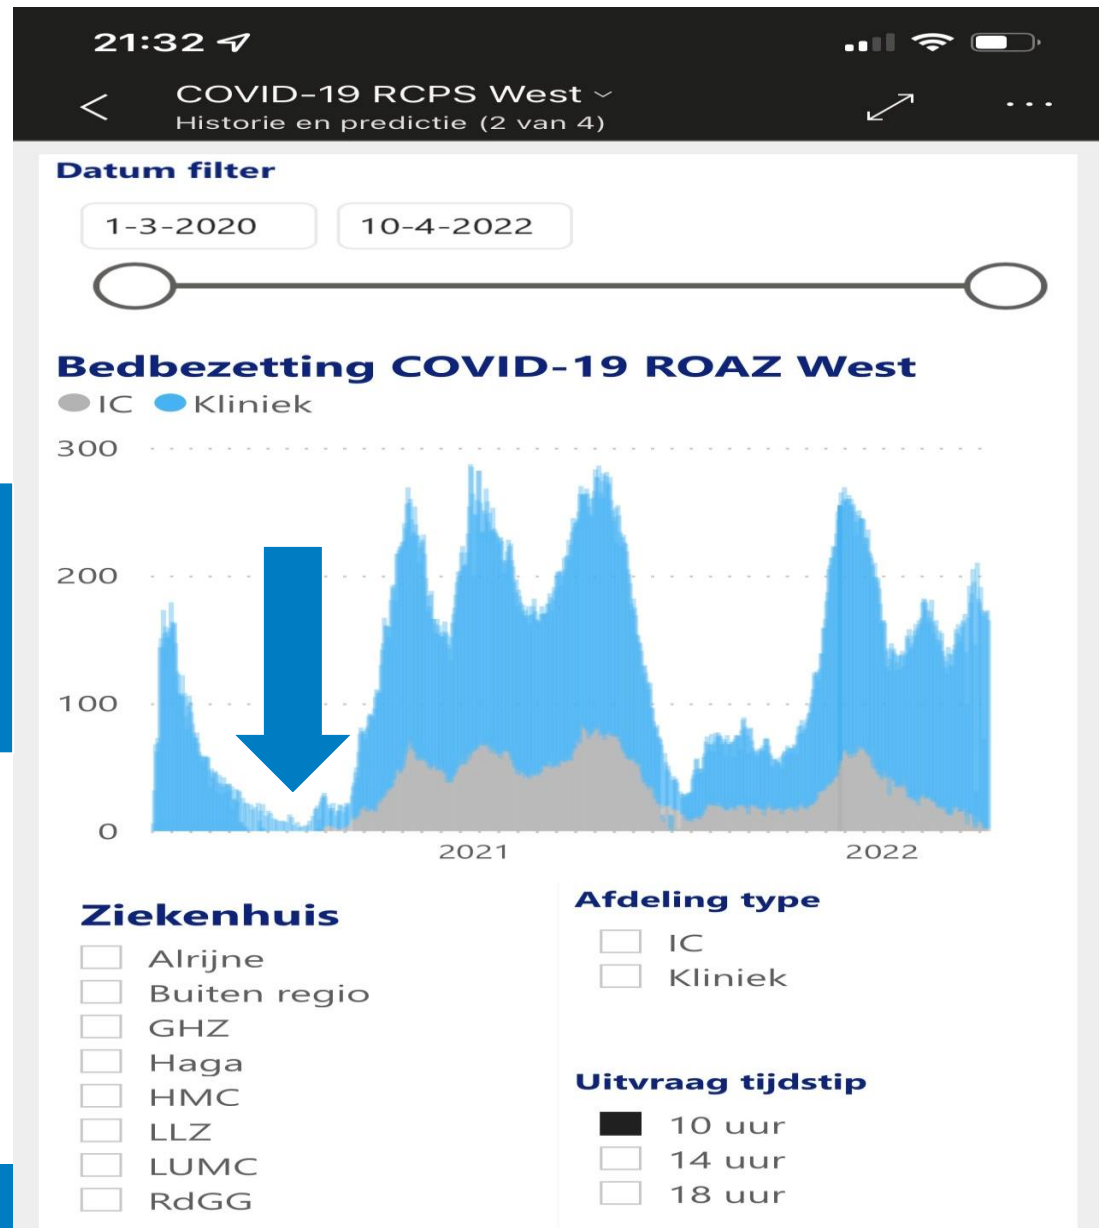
21:32

COVID-19 RCPS West
Historie en predictie (2 van 4)

Datum filter

1-3-2020

10-4-2022

Bedbezetting COVID-19 ROAZ West

IC Kliniek

300
200
100
0

2021
2022

Ziekenhuis

Alrijne
Buiten regio
GHZ
Haga
HMC
LLZ
LUMC
RdGG

Afdeling type

IC
Kliniek

Uitvraag tijdstip

10 uur
14 uur
18 uur